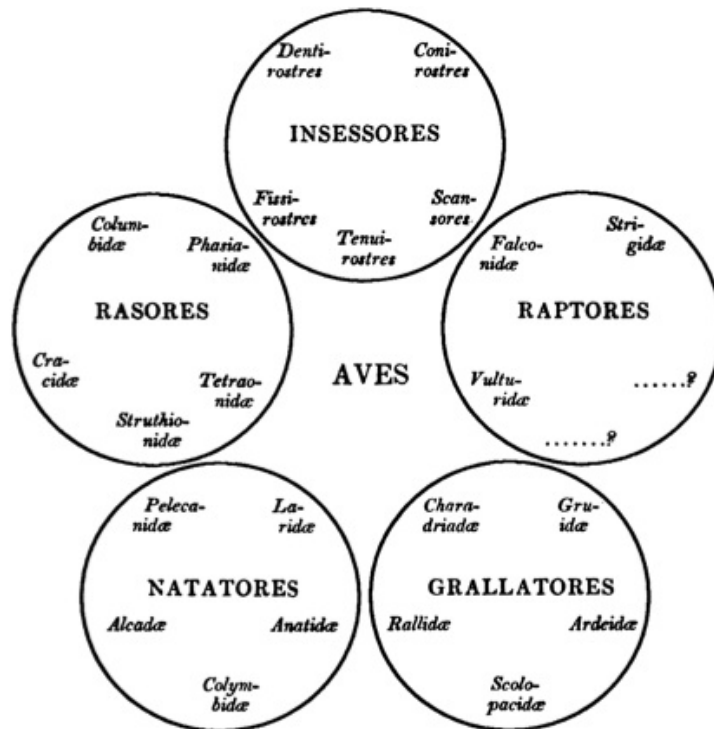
Dentirostres

Conirostres

INSESSORES

Fissirostres

Scansores

Tenuirostres

Columbidæ

Phasianidæ

RASORES

Cracidæ

Tetraonidæ

Struthionidæ

AVES

Falconidæ

Strigidæ

RAPTORES

Vulturidæ

.......?

.......?

Pelecanidæ

Laridæ

NATATORES

Alcadæ

Anatidæ

Colymbidæ

Charadriadæ

Gruidæ

GRALLATORES

Rallidæ

Ardeidæ

Scolopacidæ